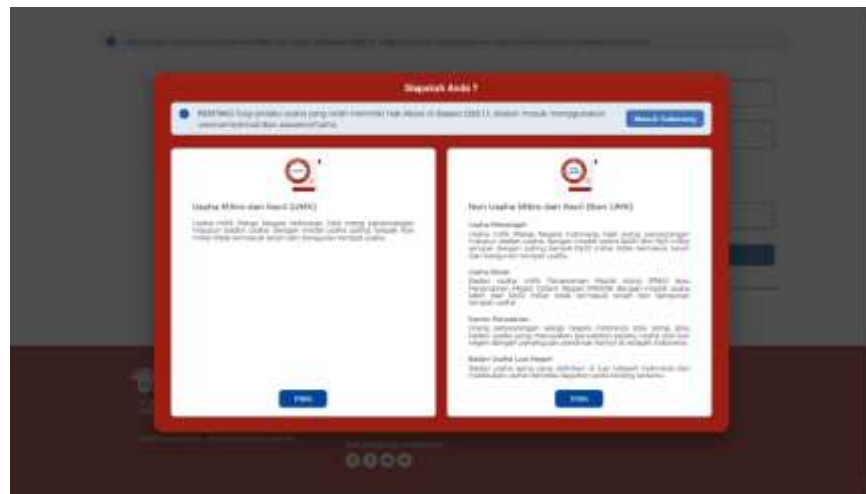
Siapakah Anda ?

PENTING: bagi pelaku usaha yang telah memiliki hak akses di Bapeten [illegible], silakan masuk menggunakan username/email dan password/sandi.

Masuk Sekarang

Usaha Mikro dan Kecil (UMK)

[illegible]

Pilih

Non Usaha Mikro dan Kecil (Non UMK)

Usaha Menengah

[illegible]

Usaha Besar

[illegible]

Kantor Perwakilan

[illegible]

Badan Usaha Luar Negeri

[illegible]

Pilih